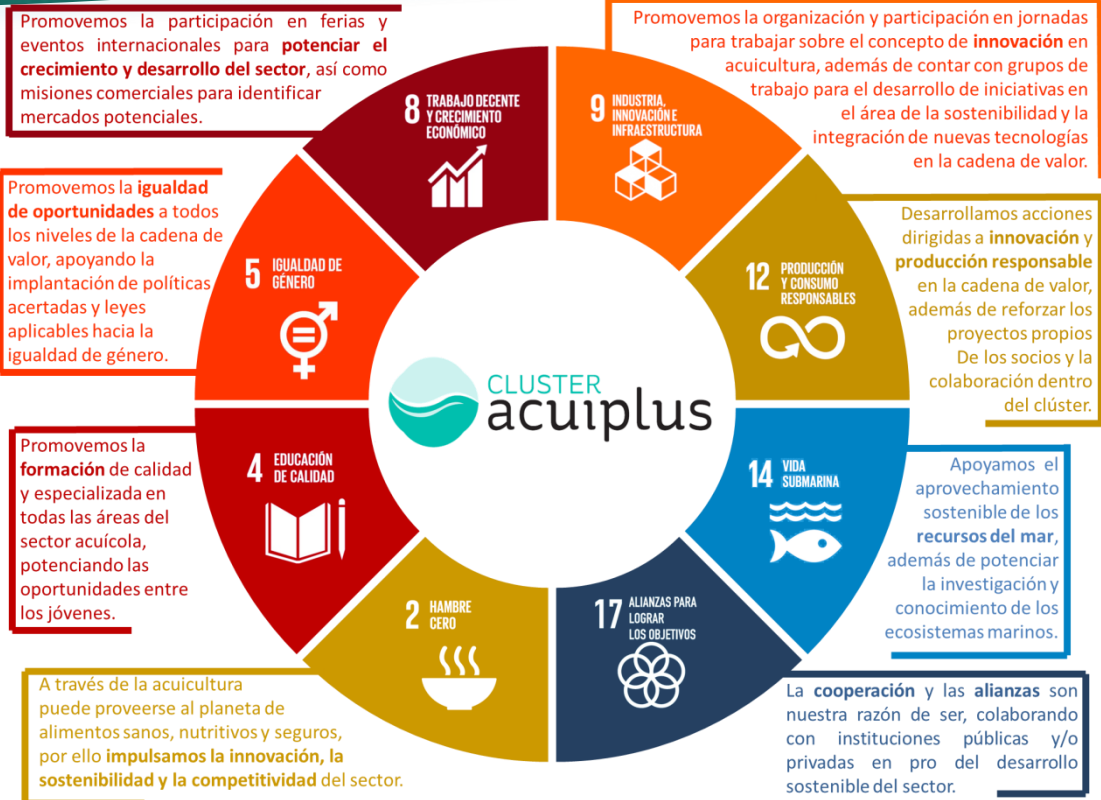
Promovemos la participación en ferias y eventos internacionales para potenciar el crecimiento y desarrollo del sector, así como misiones comerciales para identificar mercados potenciales.

Promovemos la organización y participación en jornadas para trabajar sobre el concepto de innovación en acuicultura, además de contar con grupos de trabajo para el desarrollo de iniciativas en el área de la sostenibilidad y la integración de nuevas tecnologías en la cadena de valor.

8 TRABAJO DECENTE Y CRECIMIENTO ECONÓMICO

9 INDUSTRIA, INNOVACIÓN E INFRAESTRUCTURA

Promovemos la igualdad de oportunidades a todos los niveles de la cadena de valor, apoyando la implantación de políticas acertadas y leyes aplicables hacia la igualdad de género.

5 IGUALDAD DE GÉNERO

Desarrollamos acciones dirigidas a innovación y producción responsable en la cadena de valor, además de reforzar los proyectos propios De los socios y la colaboración dentro del clúster.

12 PRODUCCIÓN Y CONSUMO RESPONSABLES

CLUSTER acuiplus

Promovemos la formación de calidad y especializada en todas las áreas del sector acuícola, potenciando las oportunidades entre los jóvenes.

4 EDUCACIÓN DE CALIDAD

14 VIDA SUBMARINA

Apoyamos el aprovechamiento sostenible de los recursos del mar, además de potenciar la investigación y conocimiento de los ecosistemas marinos.

2 HAMBRE CERO

17 ALIANZAS PARA LOGRAR LOS OBJETIVOS

A través de la acuicultura puede proveerse al planeta de alimentos sanos, nutritivos y seguros, por ello impulsamos la innovación, la sostenibilidad y la competitividad del sector.

La cooperación y las alianzas son nuestra razón de ser, colaborando con instituciones públicas y/o privadas en pro del desarrollo sostenible del sector.